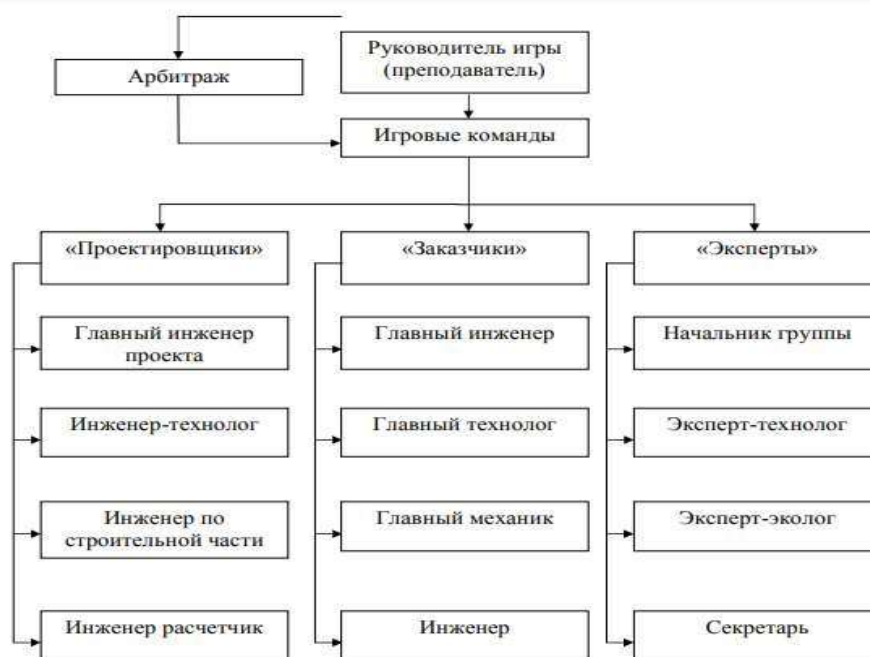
Руководитель игры (преподаватель)

Арбитраж

Игровые команды

«Проектировщики»

Главный инженер проекта

Инженер-технолог

Инженер по строительной части

Инженер расчетчик

«Заказчики»

Главный инженер

Главный технолог

Главный механик

Инженер

«Эксперты»

Начальник группы

Эксперт-технолог

Эксперт-эколог

Секретарь